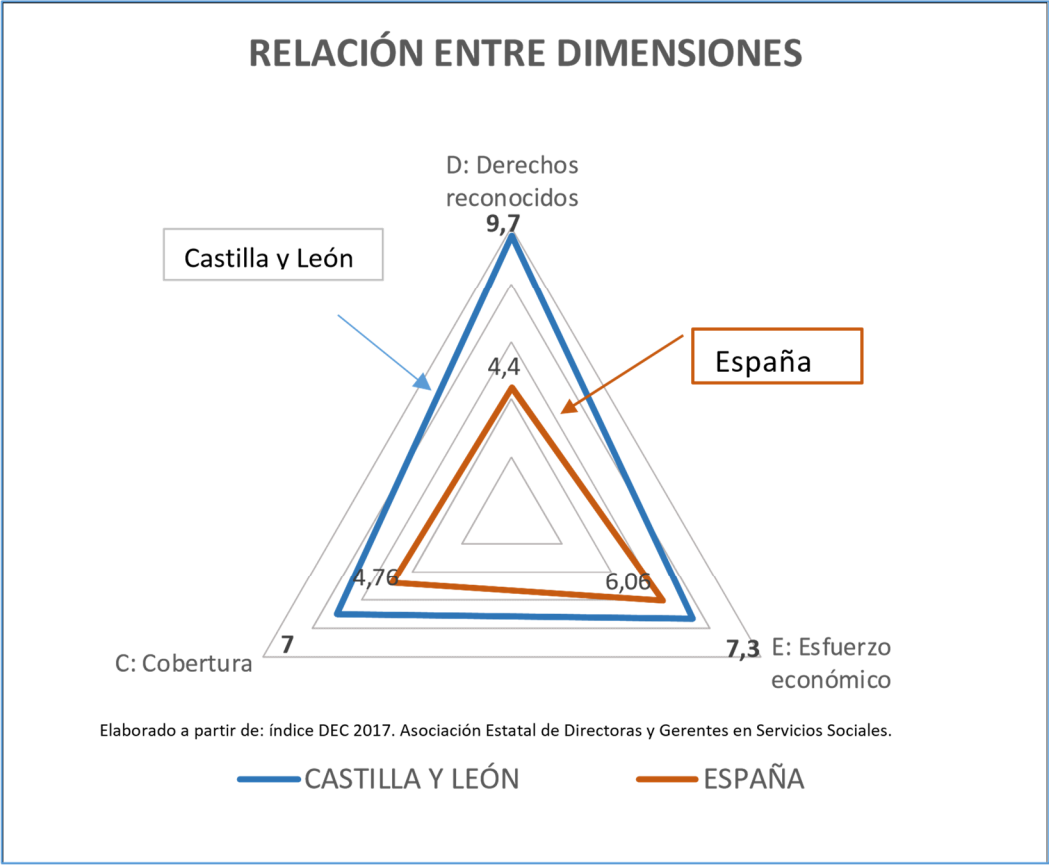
RELACIÓN ENTRE DIMENSIONES

D: Derechos reconocidos

9,7

Castilla y León

España

4,4

4,76

6,06

7

C: Cobertura

7,3

E: Esfuerzo económico

Elaborado a partir de: índice DEC 2017. Asociación Estatal de Directoras y Gerentes en Servicios Sociales.

CASTILLA Y LEÓN

ESPAÑA